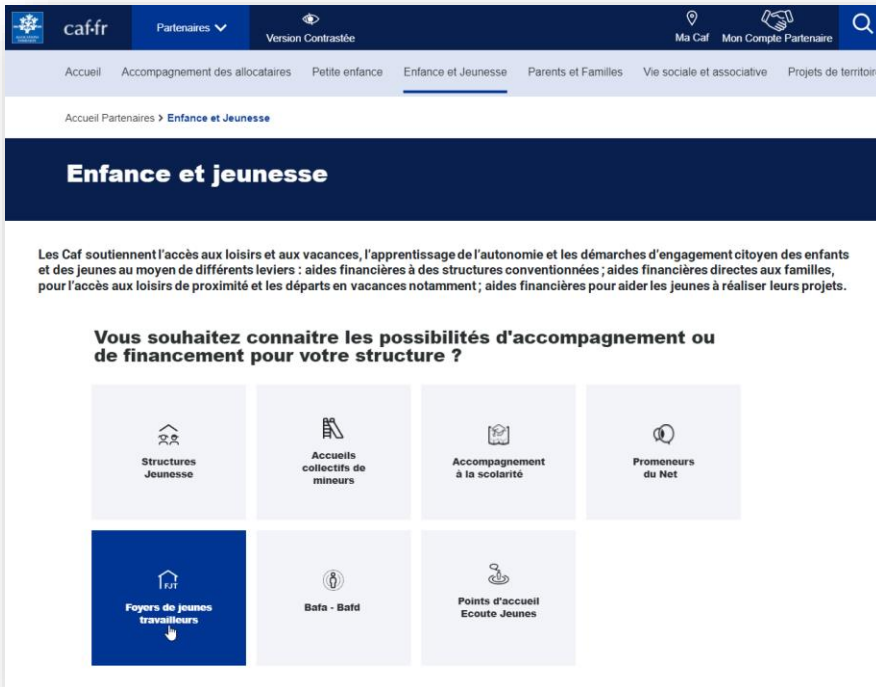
caf·fr Partenaires Version Contrastée Ma Caf Mon Compte Partenaire

Accueil Accompagnement des allocataires Petite enfance Enfance et Jeunesse Parents et Familles Vie sociale et associative Projets de territoir

Accueil Partenaires > Enfance et Jeunesse

Enfance et jeunesse

Les Caf soutiennent l'accès aux loisirs et aux vacances, l'apprentissage de l'autonomie et les démarches d'engagement citoyen des enfants et des jeunes au moyen de différents leviers : aides financières à des structures conventionnées ; aides financières directes aux familles, pour l'accès aux loisirs de proximité et les départs en vacances notamment ; aides financières pour aider les jeunes à réaliser leurs projets.

Vous souhaitez connaitre les possibilités d'accompagnement ou de financement pour votre structure ?

Structures Jeunesse

Accueils collectifs de mineurs

Accompagnement à la scolarité

Promeneurs du Net

FJT
Foyers de jeunes travailleurs

Bafa - Bafd

Points d'accueil Ecoute Jeunes